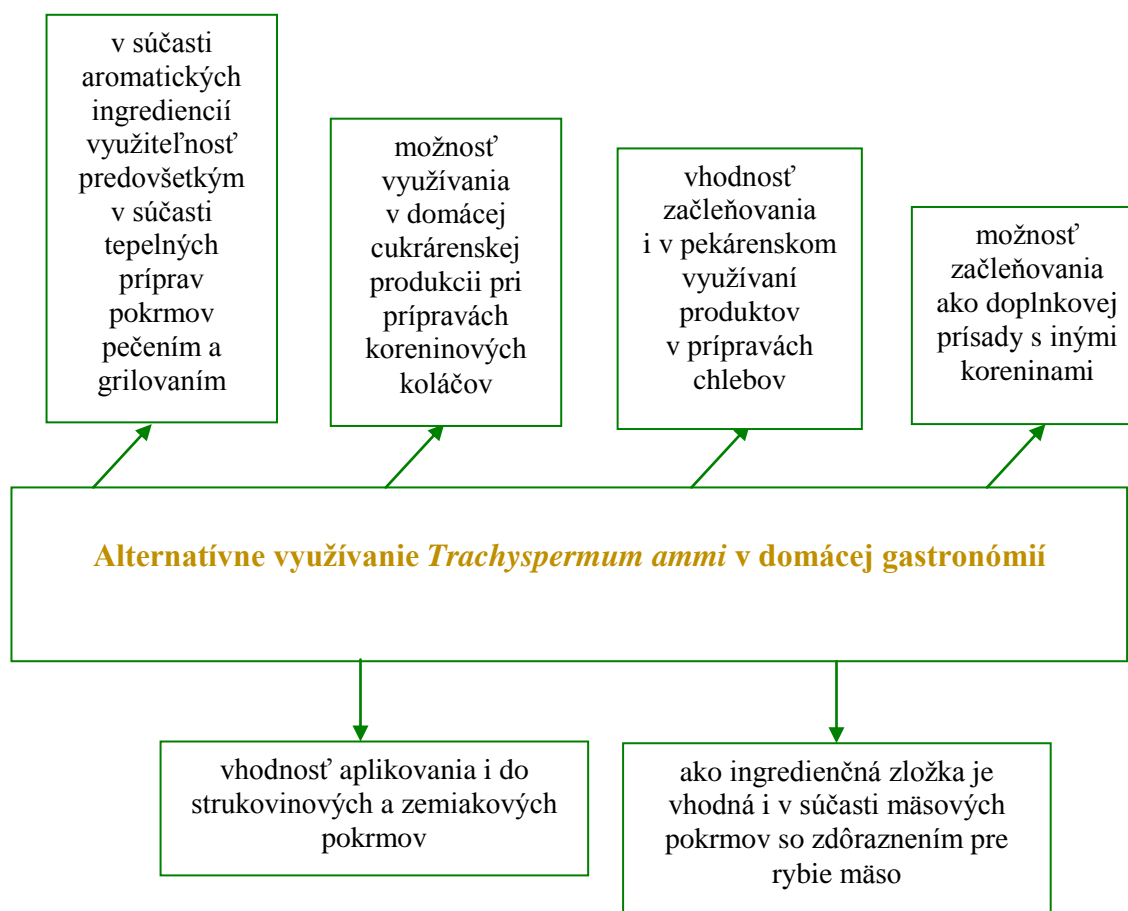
v súčasti aromatických ingrediencií využiteľnosť predovšetkým v súčasti tepelných príprav pokrmov pečením a grilovaním

možnosť využívania v domácej cukrárenskej produkcii pri prípravách koreninových koláčov

vhodnosť začleňovania i v pekárenskom využívaní produktov v prípravách chlebov

možnosť začleňovania ako doplnkovej prísady s inými koreninami

Alternatívne využívanie *Trachyspermum ammi* v domácej gastronómií

vhodnosť aplikovania i do strukovinových a zemiakových pokrmov

ako ingredienčná zložka je vhodná i v súčasti mäsových pokrmov so zdôraznením pre rybie mäso